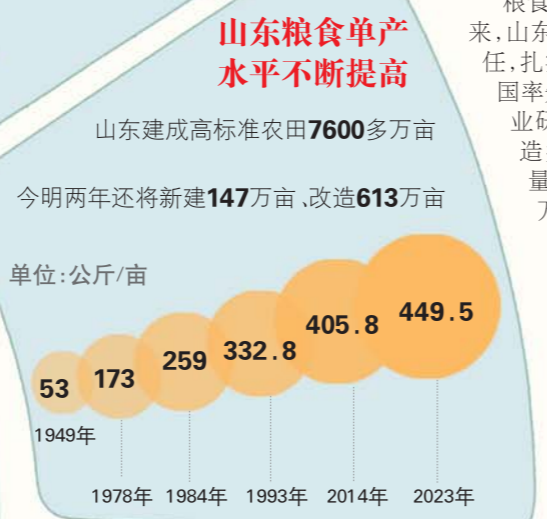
山东粮食单产水平不断提高

山东建成高标准农田7600多万亩

今明两年还将新建147万亩，改造613万亩

单位：公斤/亩

53
173
259
332.8
405.8
449.5

1949年
1978年
1984年
1993年
2014年
2023年

粮食
来，山东
任，扎
国率
业研
造
量
万